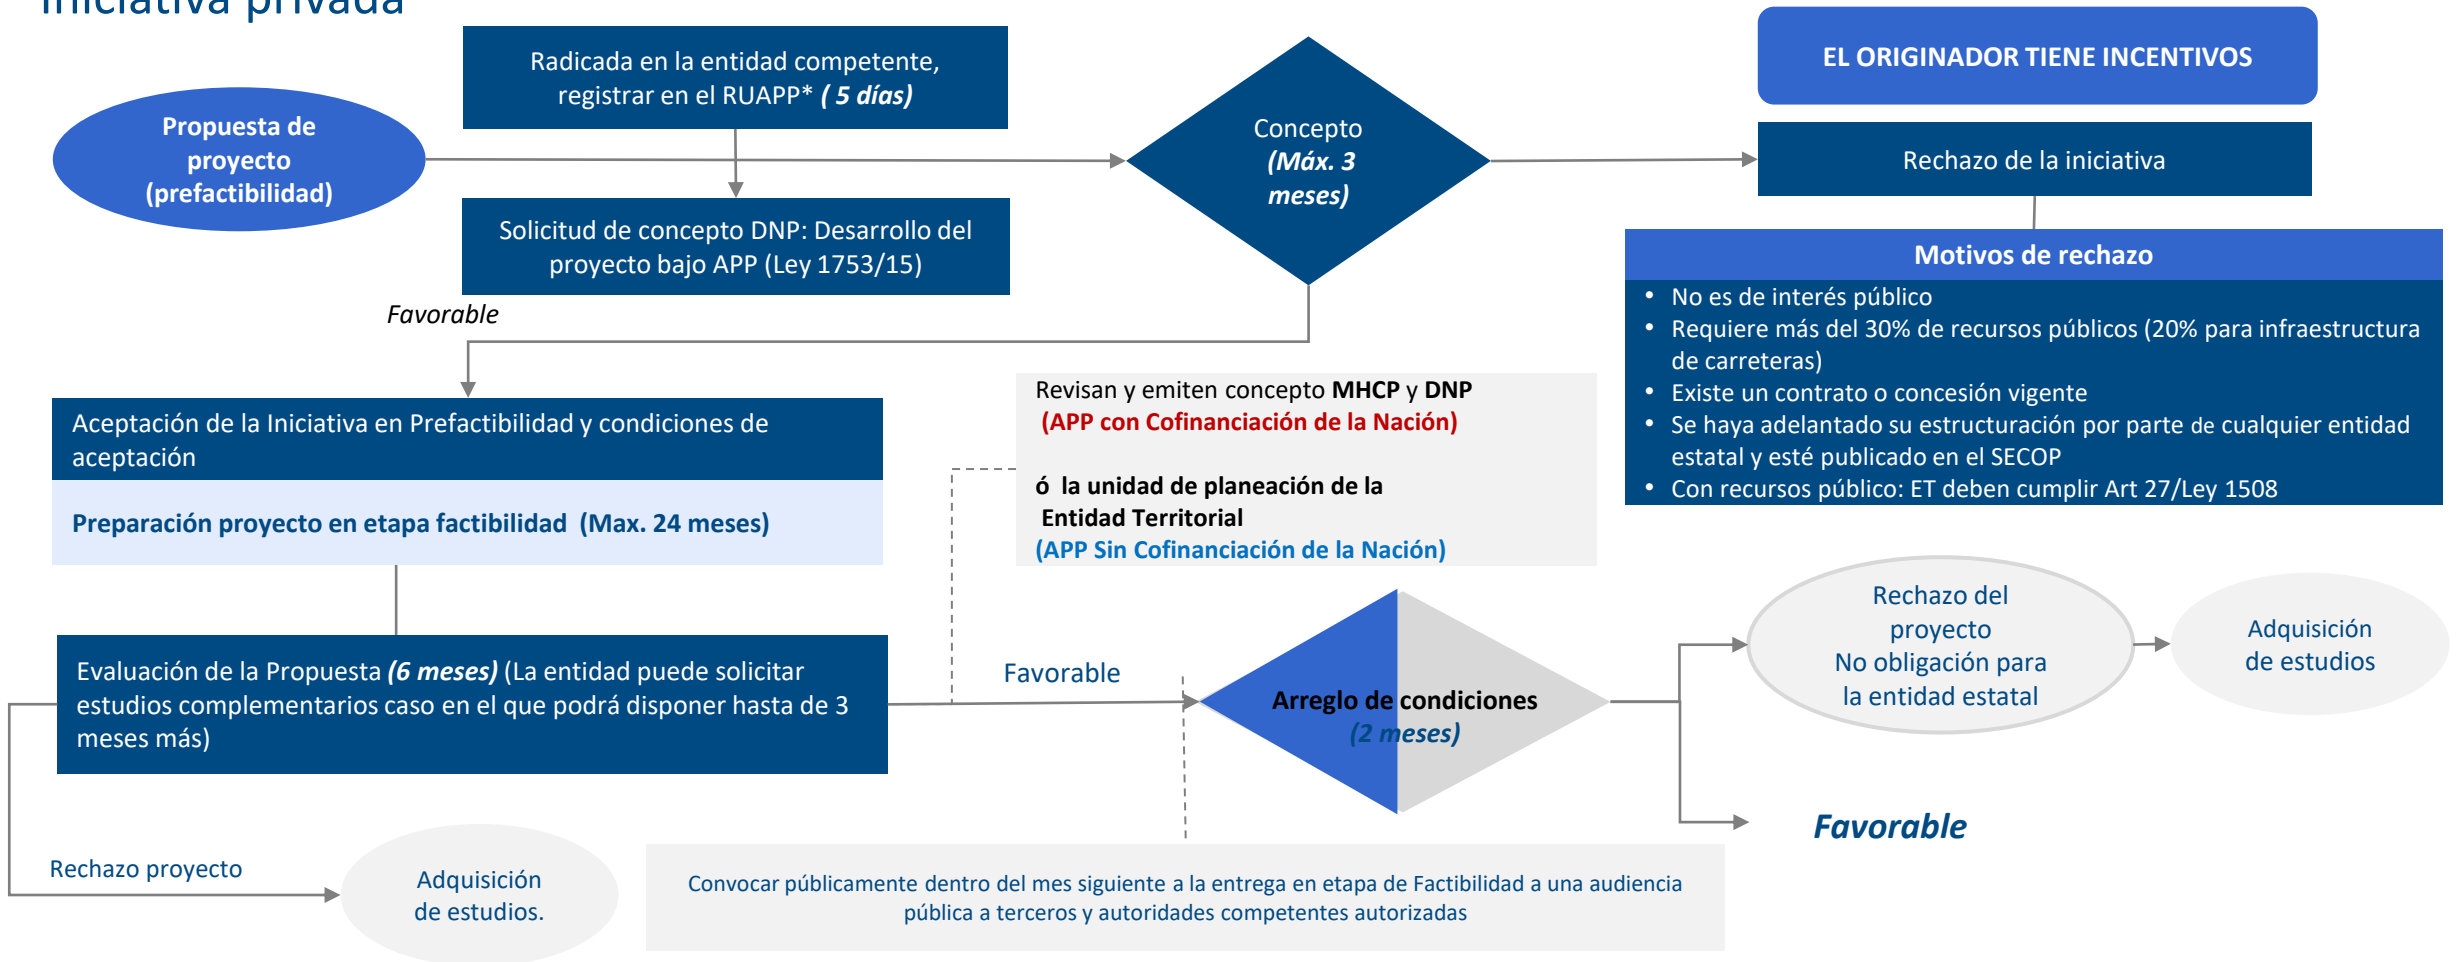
Iniciativa privada

Radicada en la entidad competente, registrar en el RUAPP* ( 5 días)

EL ORIGINADOR TIENE INCENTIVOS

Propuesta de proyecto (prefactibilidad)

Concepto (Máx. 3 meses)

Rechazo de la iniciativa

Solicitud de concepto DNP: Desarrollo del proyecto bajo APP (Ley 1753/15)

Motivos de rechazo
• No es de interés público
• Requiere más del 30% de recursos públicos (20% para infraestructura de carreteras)
• Existe un contrato o concesión vigente
• Se haya adelantado su estructuración por parte de cualquier entidad estatal y esté publicado en el SECOP
• Con recursos público: ET deben cumplir Art 27/Ley 1508

Favorable

Revisan y emiten concepto MHCP y DNP
(APP con Cofinanciación de la Nación)

ó la unidad de planeación de la Entidad Territorial
(APP Sin Cofinanciación de la Nación)

Aceptación de la Iniciativa en Prefactibilidad y condiciones de aceptación

Preparación proyecto en etapa factibilidad (Max. 24 meses)

Rechazo del proyecto
No obligación para la entidad estatal

Adquisición de estudios

Evaluación de la Propuesta (6 meses) (La entidad puede solicitar estudios complementarios caso en el que podrá disponer hasta de 3 meses más)

Favorable

Arreglo de condiciones (2 meses)

Favorable

Rechazo proyecto

Adquisición de estudios.

Convocar públicamente dentro del mes siguiente a la entrega en etapa de Factibilidad a una audiencia pública a terceros y autoridades competentes autorizadas